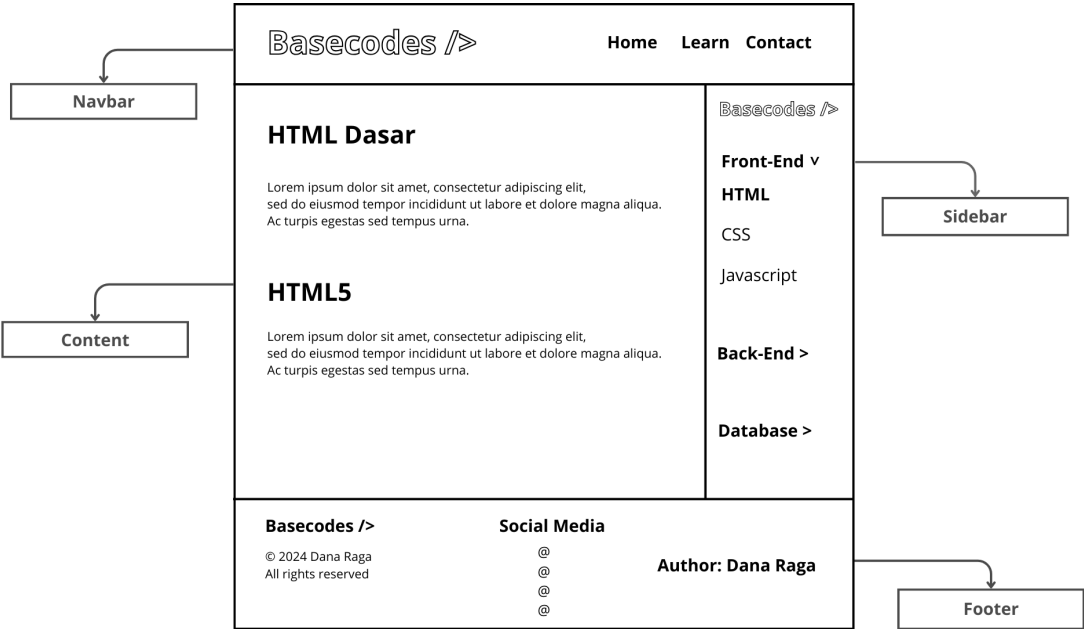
Basecodes />

Home Learn Contact

Navbar

HTML Dasar

Lorem ipsum dolor sit amet, consectetur adipiscing elit, sed do eiusmod tempor incididunt ut labore et dolore magna aliqua. Ac turpis egestas sed tempus urna.

HTML5

Lorem ipsum dolor sit amet, consectetur adipiscing elit, sed do eiusmod tempor incididunt ut labore et dolore magna aliqua. Ac turpis egestas sed tempus urna.

Content

Basecodes />

Front-End v

HTML

CSS

Javascript

Back-End >

Database >

Sidebar

Basecodes />

© 2024 Dana Raga
All rights reserved

Social Media

@
@
@
@

Author: Dana Raga

Footer